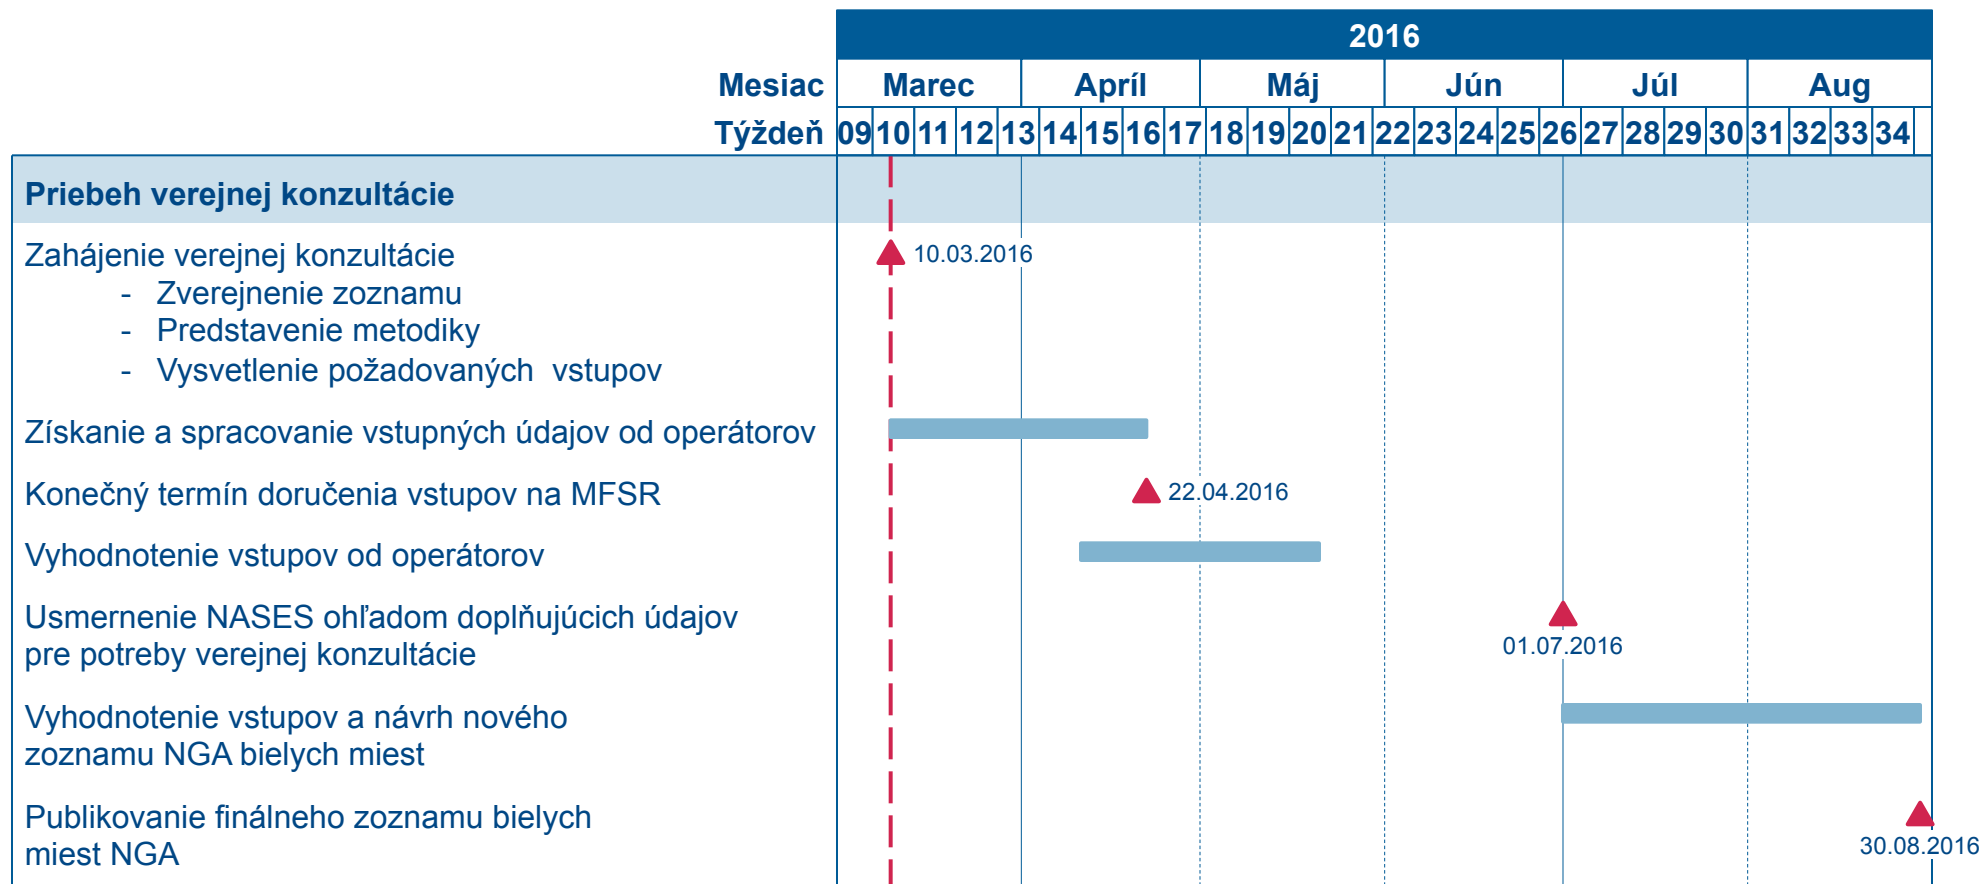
| | 2016 | | | | | |
|---|---|---|---|---|---|---|
| Mesiac | Marec | Apríl | Máj | Jún | Júl | Aug |
| Týždeň | 09 10 11 12 13 | 14 15 16 17 | 18 19 20 21 | 22 23 24 25 26 | 27 28 29 30 | 31 32 33 34 |

Priebeh verejnej konzultácie

Zahájenie verejnej konzultácie
- Zverejnenie zoznamu
- Predstavenie metodiky
- Vysvetlenie požadovaných vstupov

10.03.2016

Získanie a spracovanie vstupných údajov od operátorov

Konečný termín doručenia vstupov na MFSR

22.04.2016

Vyhodnotenie vstupov od operátorov

Usmernenie NASES ohľadom doplňujúcich údajov pre potreby verejnej konzultácie

01.07.2016

Vyhodnotenie vstupov a návrh nového zoznamu NGA bielych miest

Publikovanie finálneho zoznamu bielych miest NGA

30.08.2016